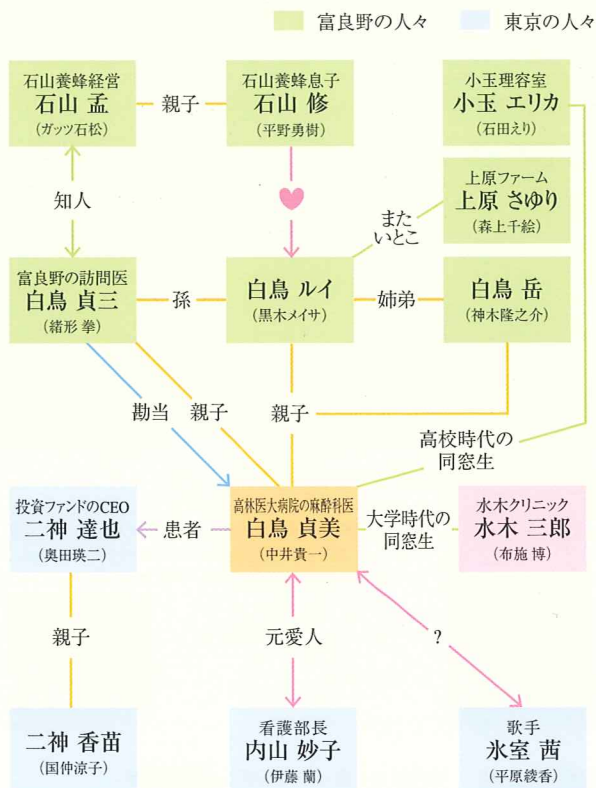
富良野の人々　東京の人々

石山養蜂経営
石山 孟
(ガッツ石松)

親子

石山養蜂息子
石山 修
(平野勇樹)

小玉理容室
小玉 エリカ
(石田えり)

上原ファーム
上原 さゆり
(森上千絵)

知人

またいとこ

富良野の訪問医
白鳥 貞三
(緒形 拳)

孫

白鳥 ルイ
(黒木メイサ)

姉弟

白鳥 岳
(神木隆之介)

勘当　親子

親子

高校時代の同窓生

投資ファンドのCEO
二神 達也
(奥田瑛二)

患者

高林医大病院の麻酔科医
白鳥 貞美
(中井貴一)

大学時代の同窓生

水木クリニック
水木 三郎
(布施 博)

親子

元愛人

?

二神 香苗
(国仲涼子)

看護部長
内山 妙子
(伊藤 蘭)

歌手
氷室 茜
(平原綾香)